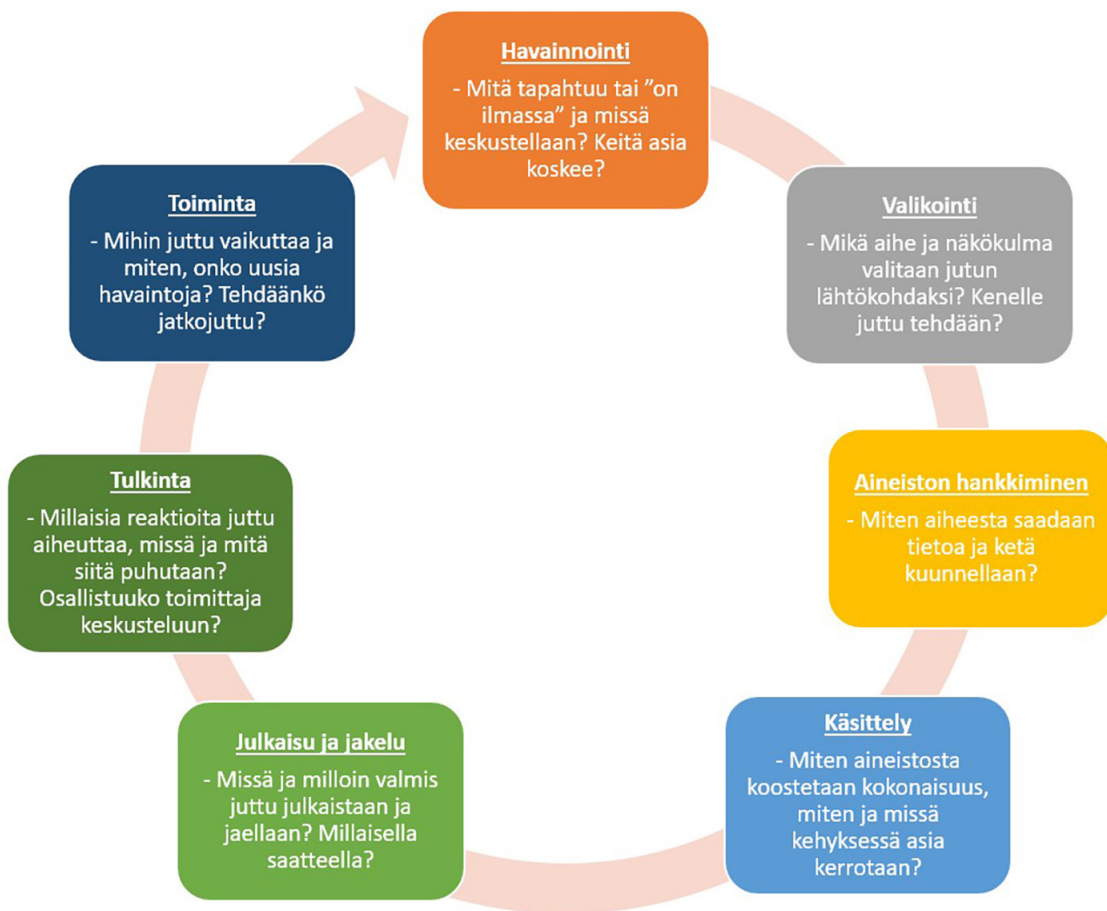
Havainnointi
- Mitä tapahtuu tai ”on ilmassa” ja missä keskustellaan? Keitä asia koskee?

Valikointi
- Mikä aihe ja näkökulma valitaan jutun lähtökohdaksi? Kenelle juttu tehdään?

Aineiston hankkiminen
- Miten aiheesta saadaan tietoa ja ketä kuunnellaan?

Käsittely
- Miten aineistosta koostetaan kokonaisuus, miten ja missä kehyksessä asia kerrotaan?

Julkaisu ja jakelu
- Missä ja milloin valmis juttu julkaistaan ja jaellaan? Millaisella saatteella?

Tulkinta
- Millaisia reaktioita juttu aiheuttaa, missä ja mitä siitä puhutaan? Osallistuuko toimittaja keskusteluun?

Toiminta
- Mihin juttu vaikuttaa ja miten, onko uusia havaintoja? Tehdäänkö jatkojuttu?